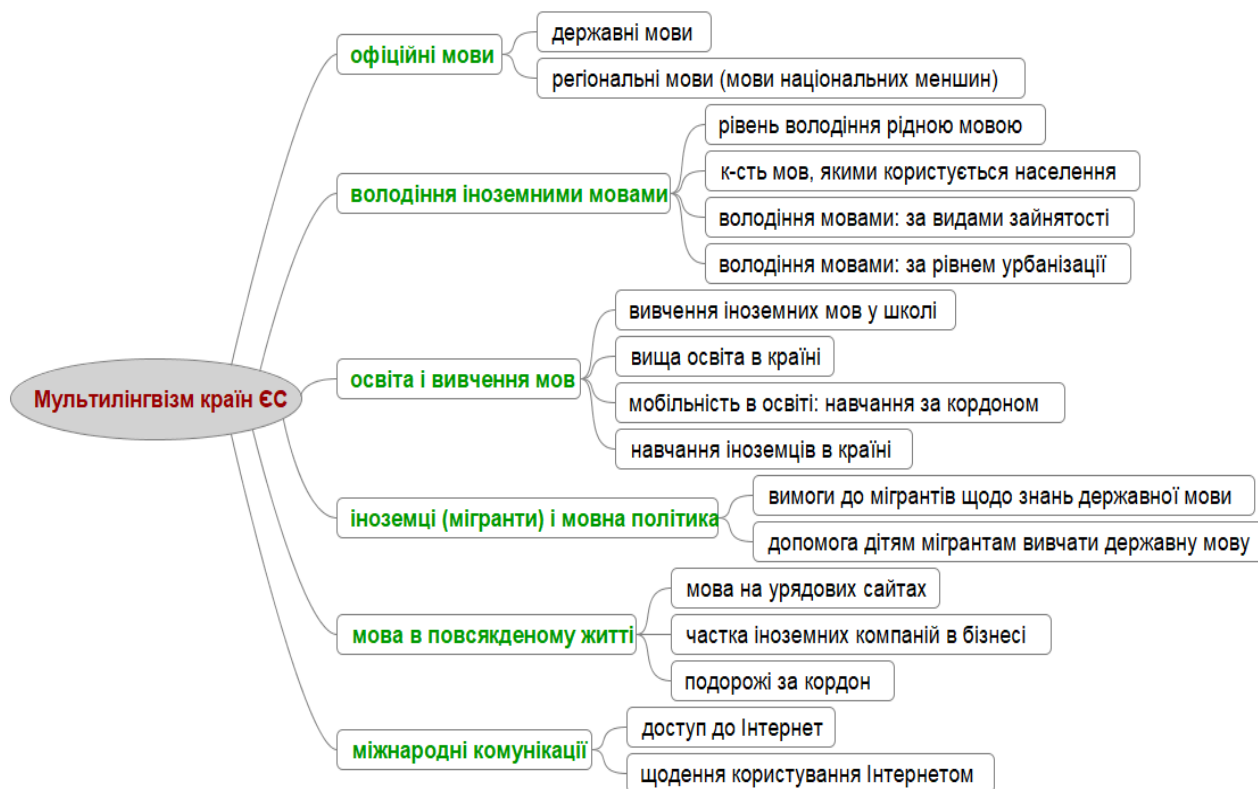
Мультилінгвізм країн ЄС

офіційні мови

державні мови

регіональні мови (мови національних меншин)

володіння іноземними мовами

рівень володіння рідною мовою

к-сть мов, якими користується населення

володіння мовами: за видами зайнятості

володіння мовами: за рівнем урбанізації

освіта і вивчення мов

вивчення іноземних мов у школі

вища освіта в країні

мобільність в освіті: навчання за кордоном

навчання іноземців в країні

іноземці (мігранти) і мовна політика

вимоги до мігрантів щодо знань державної мови

допомога дітям мігрантам вивчати державну мову

мова в повсякденому житті

мова на урядових сайтах

частка іноземних компаній в бізнесі

подорожі за кордон

міжнародні комунікації

доступ до Інтернет

щодення користування Інтернетом